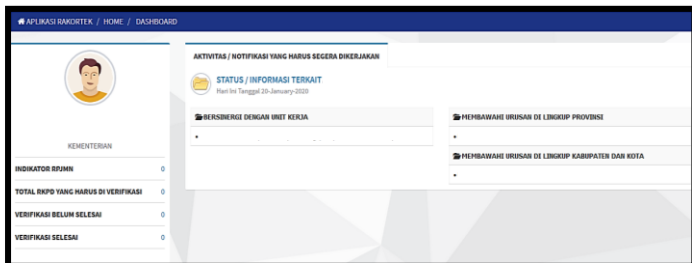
APLIKASI RAKORTEK / HOME / DASHBOARD

KEMENTERIAN

INDIKATOR RPJMN 0

TOTAL RKPD YANG HARUS DI VERIFIKASI 0

VERIFIKASI BELUM SELESAI 0

VERIFIKASI SELESAI 0

AKTIVITAS / NOTIFIKASI YANG HARUS SEGERA DIKERJAKAN

STATUS / INFORMASI TERKAIT

Hari Ini Tanggal 20-January-2020

BERSINERGI DENGAN UNIT KERJA

MEMBAWAHI URUSAN DI LINGKUP PROVINSI

MEMBAWAHI URUSAN DI LINGKUP KABUPATEN DAN KOTA